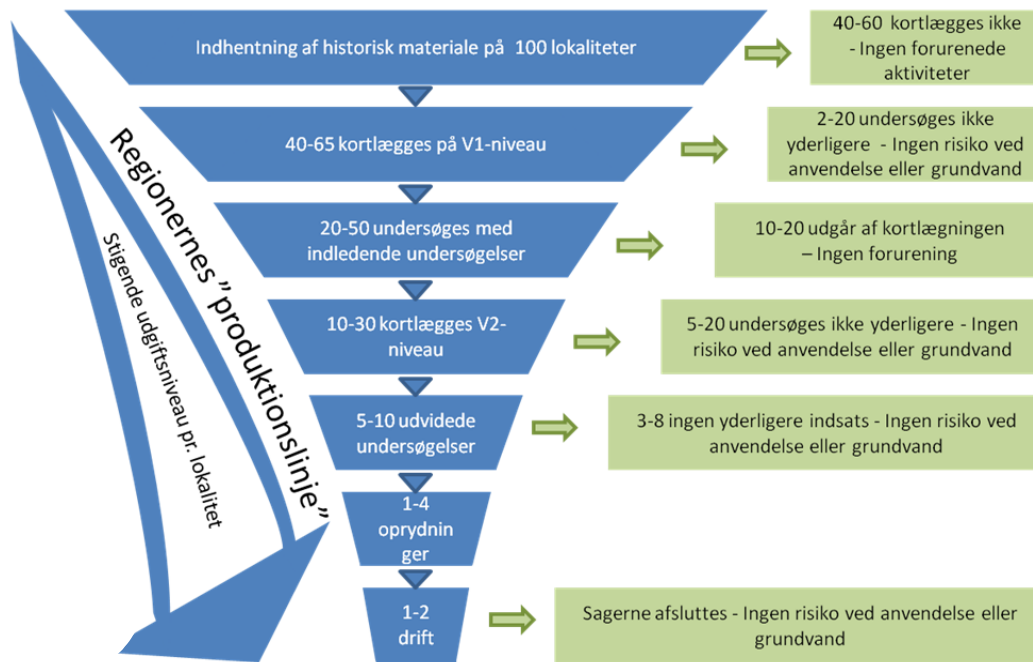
Indhentning af historisk materiale på 100 lokaliteter

40-60 kortlægges ikke - Ingen forurenede aktiviteter

40-65 kortlægges på V1-niveau

2-20 undersøges ikke yderligere - Ingen risiko ved anvendelse eller grundvand

20-50 undersøges med indledende undersøgelser

10-20 udgår af kortlægningen – Ingen forurening

10-30 kortlægges V2-niveau

5-20 undersøges ikke yderligere - Ingen risiko ved anvendelse eller grundvand

5-10 udvidede undersøgelser

3-8 ingen yderligere indsats - Ingen risiko ved anvendelse eller grundvand

1-4 oprydninger

1-2 drift

Sagerne afsluttes - Ingen risiko ved anvendelse eller grundvand

Regionernes "produktionslinje"

Stigende udgiftsniveau pr. lokalitet